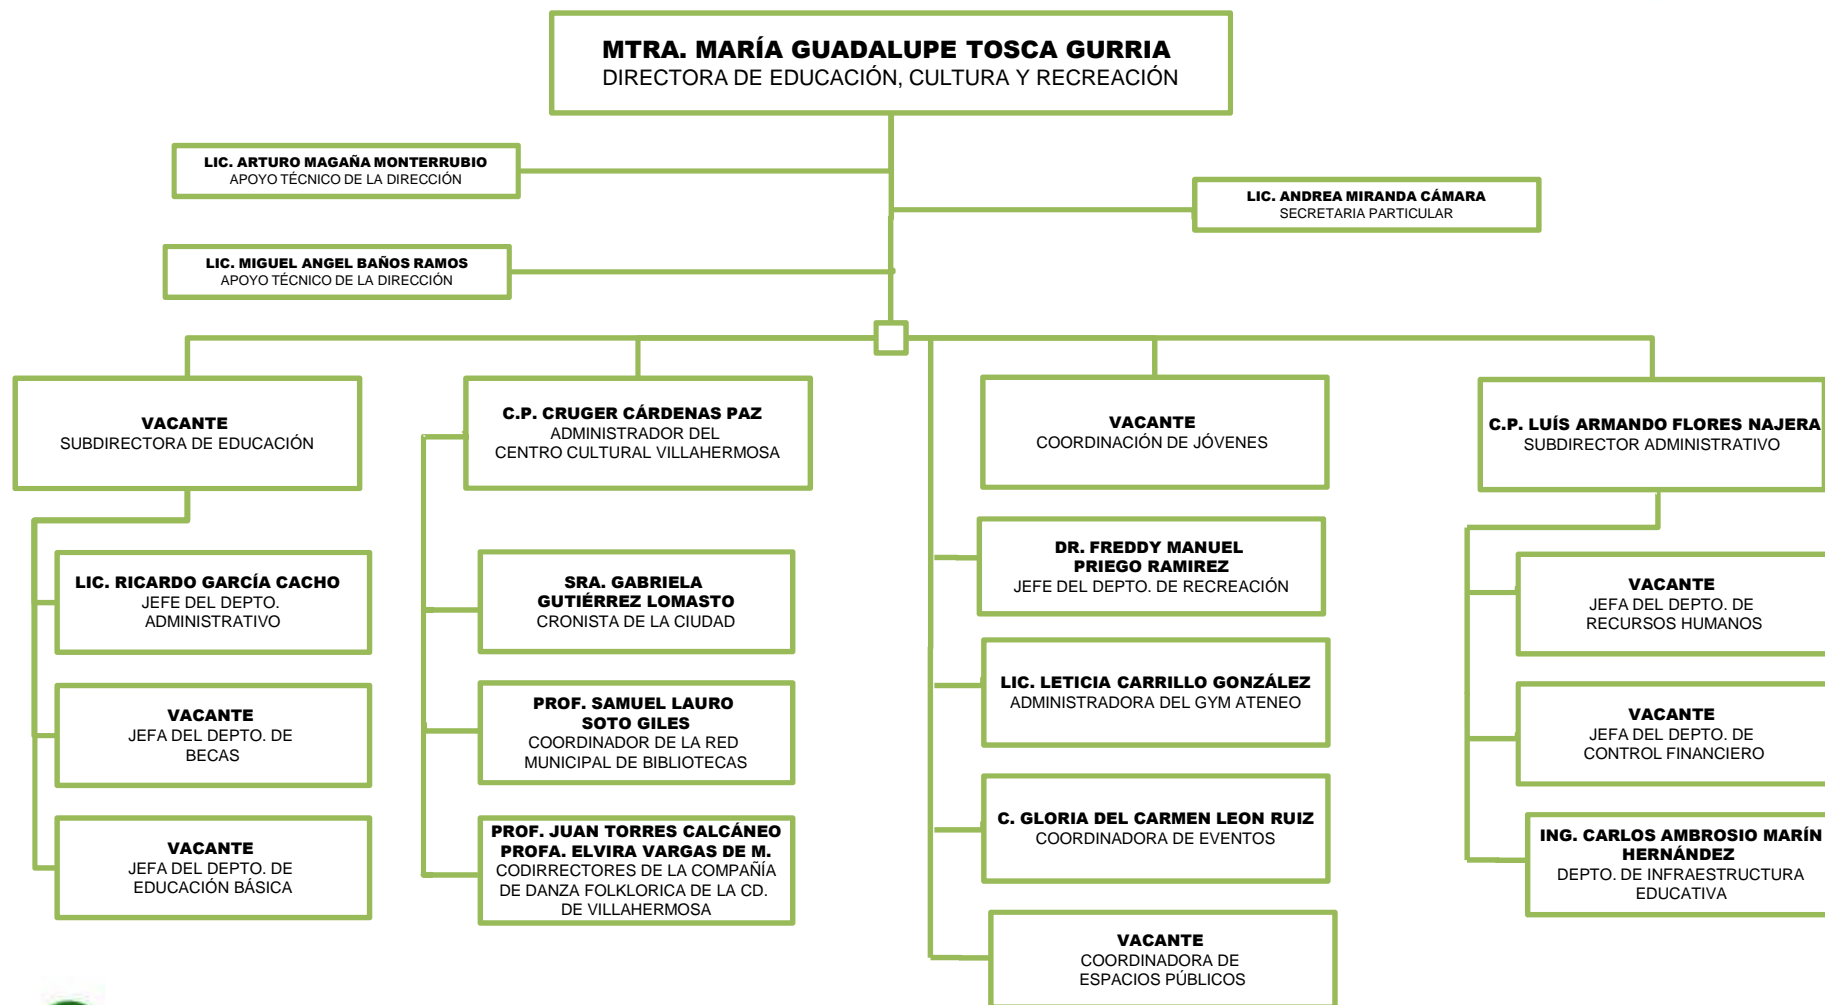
MTRA. MARÍA GUADALUPE TOSCA GURRIA
DIRECTORA DE EDUCACIÓN, CULTURA Y RECREACIÓN

LIC. ARTURO MAGAÑA MONTERRUBIO
APOYO TÉCNICO DE LA DIRECCIÓN

LIC. ANDREA MIRANDA CÁMARA
SECRETARIA PARTICULAR

LIC. MIGUEL ANGEL BAÑOS RAMOS
APOYO TÉCNICO DE LA DIRECCIÓN

VACANTE
SUBDIRECTORA DE EDUCACIÓN

LIC. RICARDO GARCÍA CACHO
JEFE DEL DEPTO. ADMINISTRATIVO

VACANTE
JEFA DEL DEPTO. DE BECAS

VACANTE
JEFA DEL DEPTO. DE EDUCACIÓN BÁSICA

C.P. CRUGER CÁRDENAS PAZ
ADMINISTRADOR DEL CENTRO CULTURAL VILLAHERMOSA

SRA. GABRIELA GUTIÉRREZ LOMASTO
CRONISTA DE LA CIUDAD

PROF. SAMUEL LAURO SOTO GILES
COORDINADOR DE LA RED MUNICIPAL DE BIBLIOTECAS

PROF. JUAN TORRES CALCÁNEO
PROFA. ELVIRA VARGAS DE M.
CODIRRECTORES DE LA COMPAÑÍA DE DANZA FOLKLORICA DE LA CD. DE VILLAHERMOSA

VACANTE
COORDINACIÓN DE JÓVENES

DR. FREDDY MANUEL PRIEGO RAMIREZ
JEFE DEL DEPTO. DE RECREACIÓN

LIC. LETICIA CARRILLO GONZÁLEZ
ADMINISTRADORA DEL GYM ATENEO

C. GLORIA DEL CARMEN LEON RUIZ
COORDINADORA DE EVENTOS

VACANTE
COORDINADORA DE ESPACIOS PÚBLICOS

C.P. LUÍS ARMANDO FLORES NAJERA
SUBDIRECTOR ADMINISTRATIVO

VACANTE
JEFA DEL DEPTO. DE RECURSOS HUMANOS

VACANTE
JEFA DEL DEPTO. DE CONTROL FINANCIERO

ING. CARLOS AMBROSIO MARÍN HERNÁNDEZ
DEPTO. DE INFRAESTRUCTURA EDUCATIVA